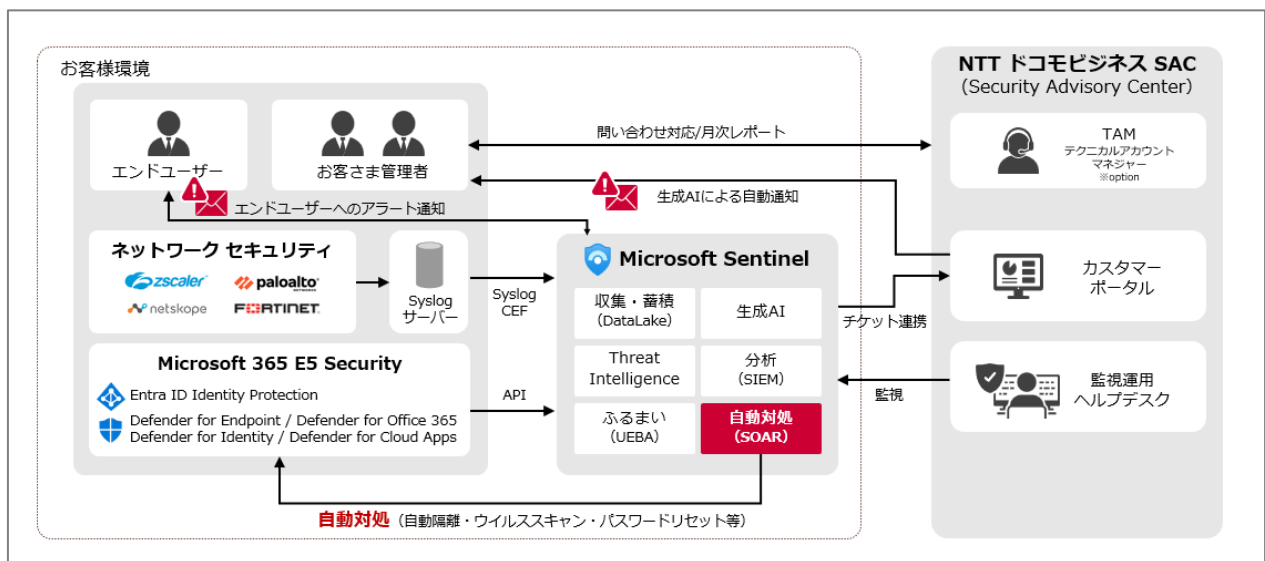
お客様環境

エンドユーザー

お客さま管理者

エンドユーザーへのアラート通知

ネットワーク セキュリティ

zscaler paloalto netskope FORTINET

Syslog サーバー

Syslog CEF

Microsoft 365 E5 Security

Entra ID Identity Protection
Defender for Endpoint / Defender for Office 365
Defender for Identity / Defender for Cloud Apps

API

問い合わせ対応/月次レポート

生成AIによる自動通知

Microsoft Sentinel

| 収集・蓄積 (DataLake) | 生成AI |
|---|---|
| Threat Intelligence | 分析 (SIEM) |
| ふるまい (UEBA) | 自動対処 (SOAR) |

チケット連携

監視

自動対処 (自動隔離・ウイルススキャン・パスワードリセット等)

NTT ドコモビジネス SAC
(Security Advisory Center)

TAM
テクニカルアカウントマネジャー
※option

カスタマーポータル

監視運用
ヘルプデスク